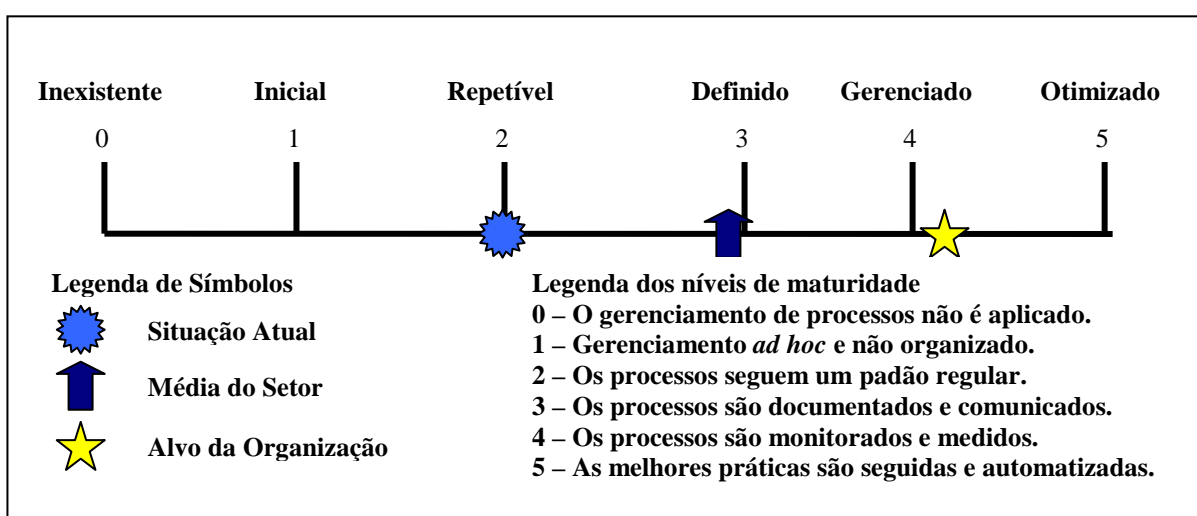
Inexistente Inicial Repetível Definido Gerenciado Otimizado

0 1 2 3 4 5

Legenda de Símbolos

Situação Atual

Média do Setor

Alvo da Organização

Legenda dos níveis de maturidade

0 – O gerenciamento de processos não é aplicado.

1 – Gerenciamento *ad hoc* e não organizado.

2 – Os processos seguem um padão regular.

3 – Os processos são documentados e comunicados.

4 – Os processos são monitorados e medidos.

5 – As melhores práticas são seguidas e automatizadas.